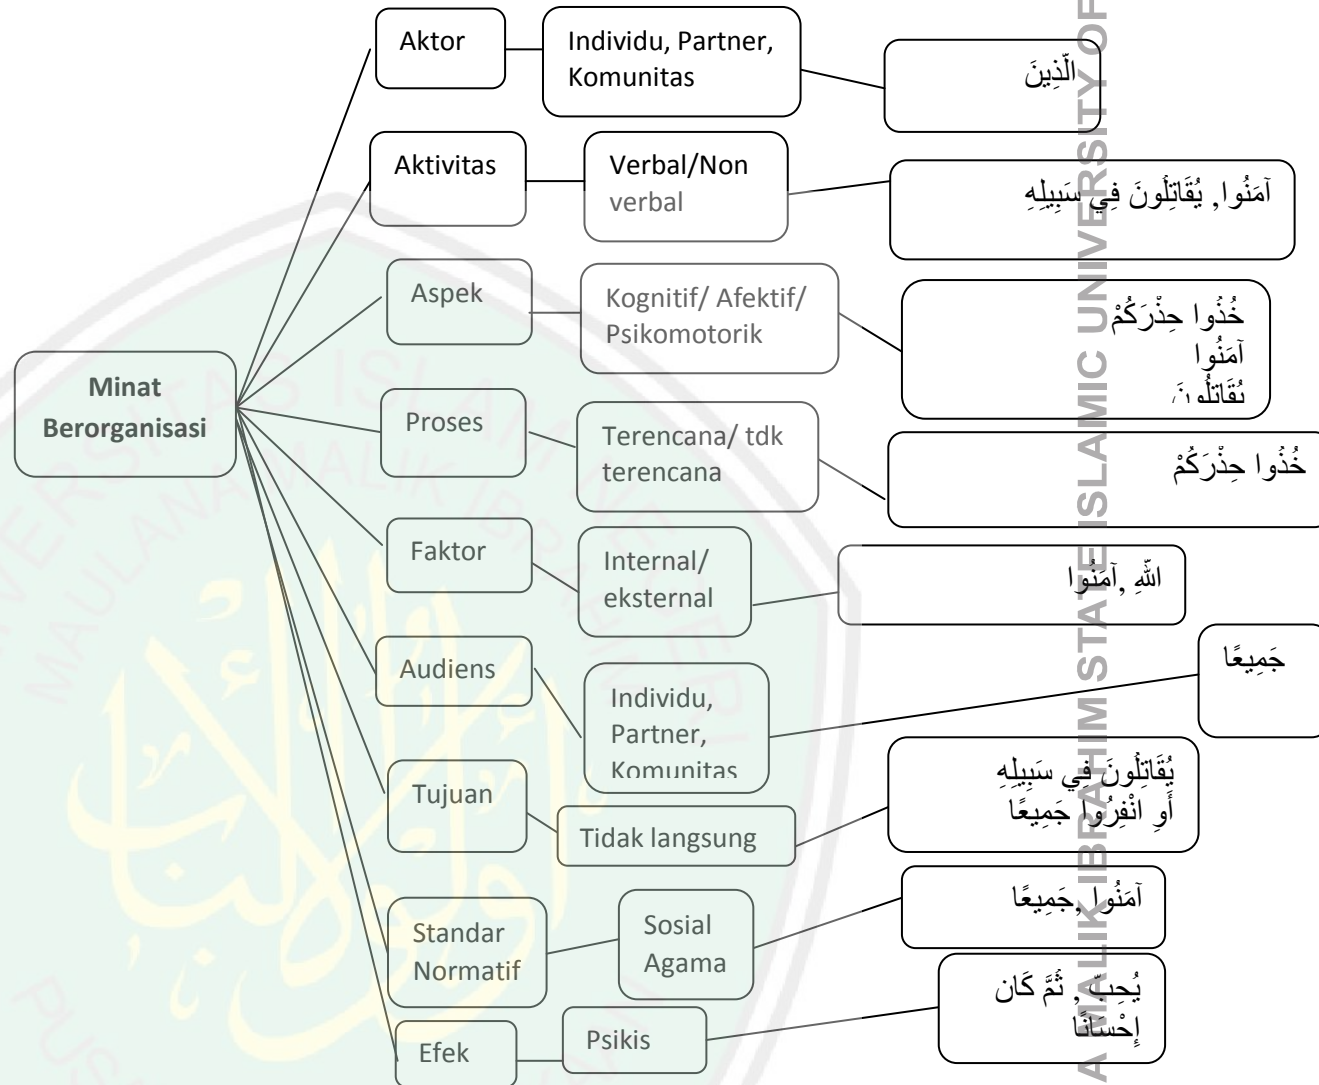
Minat Berorganisasi

Aktor
Individu, Partner, Komunitas
الَّذِينَ

Aktivitas
Verbal/Non verbal
آمَنُوا, يُقَاتِلُونَ فِي سَبِيلِهِ

Aspek
Kognitif/ Afektif/ Psikomotorik
خُذُوا حِذْرَكُمْ
آمَنُوا
يُقَاتِلُونَ

Proses
Terencana/ tdk terencana
خُذُوا حِذْرَكُمْ

Faktor
Internal/ eksternal
اللهِ ,آمَنُوا

Audiens
Individu, Partner, Komunitas
جَمِيعًا

Tujuan
Tidak langsung
يُقَاتِلُونَ فِي سَبِيلِهِ
أَوِ انْفِرُوا جَمِيعًا

Standar Normatif
Sosial Agama
آمَنُوا ,جَمِيعًا

Efek
Psikis
يُحِبّ, ثُمَّ كَان
إِحْسَانًا

MAULANA MALIK IBRAHIM STATE ISLAMIC UNIVERSITY OF